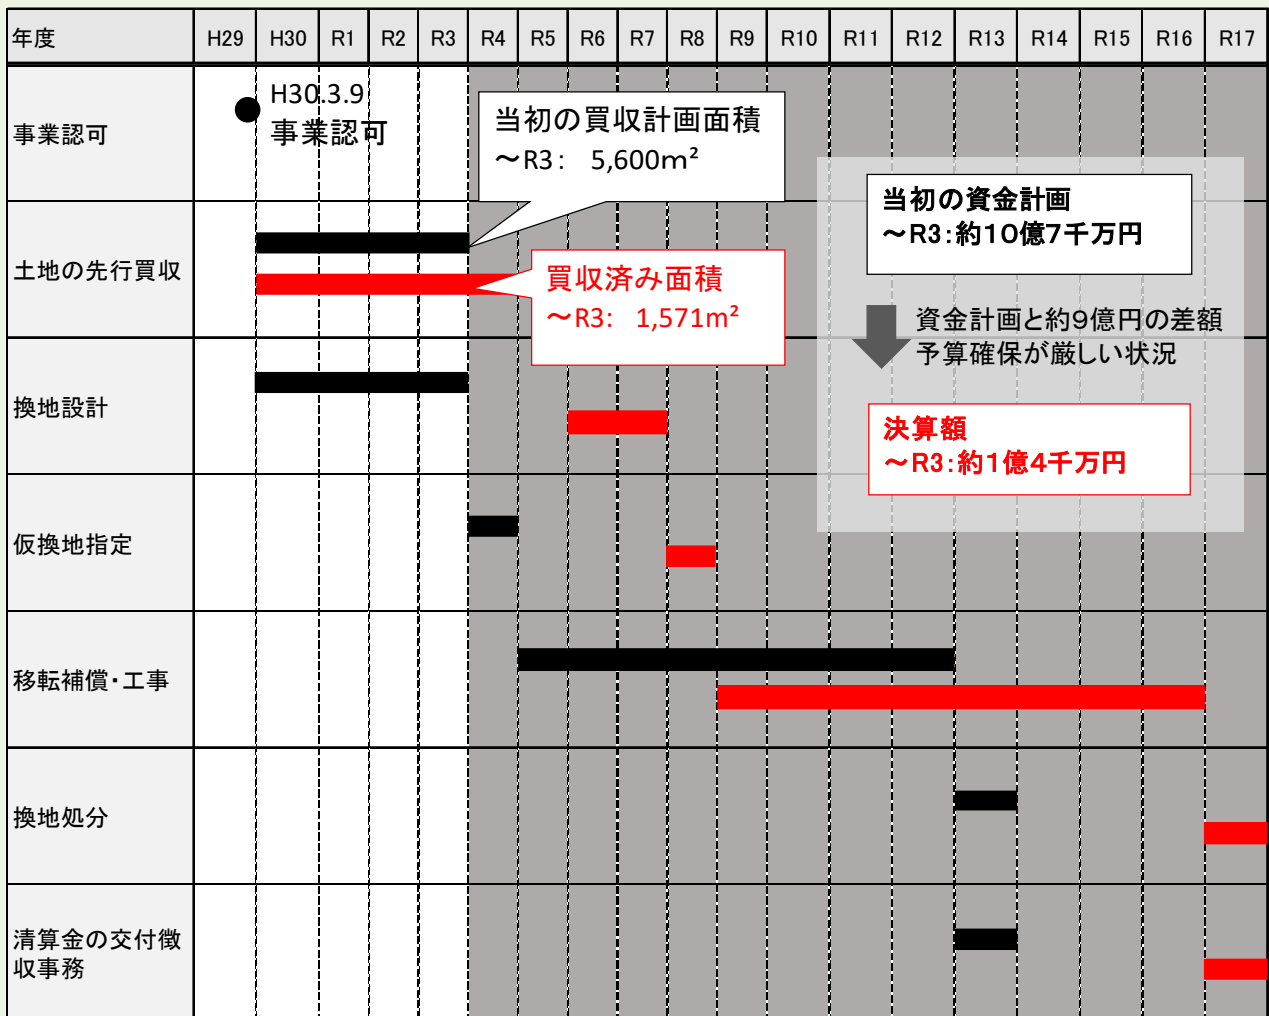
| 年度 | H29 | H30 | R1 | R2 | R3 | R4 | R5 | R6 | R7 | R8 | R9 | R10 | R11 | R12 | R13 | R14 | R15 | R16 | R17 |
|---|---|---|---|---|---|---|---|---|---|---|---|---|---|---|---|---|---|---|---|
| 事業認可 | | | | | | | | | | | | | | | | | | | |
| 土地の先行買収 | | | | | | | | | | | | | | | | | | | |
| 換地設計 | | | | | | | | | | | | | | | | | | | |
| 仮換地指定 | | | | | | | | | | | | | | | | | | | |
| 移転補償・工事 | | | | | | | | | | | | | | | | | | | |
| 換地処分 | | | | | | | | | | | | | | | | | | | |
| 清算金の交付徴収事務 | | | | | | | | | | | | | | | | | | | |

H30.3.9
事業認可

当初の買収計画面積
～R3： 5,600m²

買収済み面積
～R3： 1,571m²

当初の資金計画
～R3:約10億7千万円

資金計画と約9億円の差額
予算確保が厳しい状況

決算額
～R3:約1億4千万円